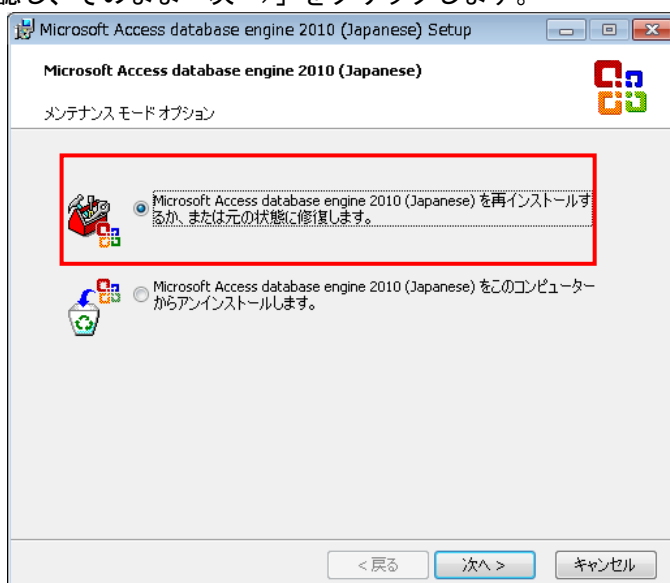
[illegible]

Microsoft Access database engine 2010 (Japanese) Setup

Microsoft Access database engine 2010 (Japanese)

メンテナンス モード オプション

Microsoft Access database engine 2010 (Japanese) を再インストールするか、または元の状態に修復します。

Microsoft Access database engine 2010 (Japanese) をこのコンピューターからアンインストールします。

< 戻る
次へ >
キャンセル